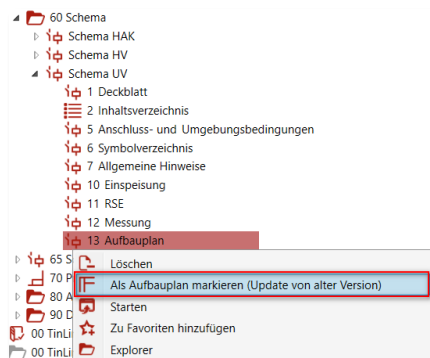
60 Schema
Schema HAK
Schema HV
Schema UV
1 Deckblatt
2 Inhaltsverzeichnis
5 Anschluss- und Umgebungsbedingungen
6 Symbolverzeichnis
7 Allgemeine Hinweise
10 Einspeisung
11 RSE
12 Messung
13 Aufbauplan
65 S
70 P
80 A
90 D
00 TinLi
00 TinLi
Löschen
Als Aufbauplan markieren (Update von alter Version)
Starten
Zu Favoriten hinzufügen
Explorer